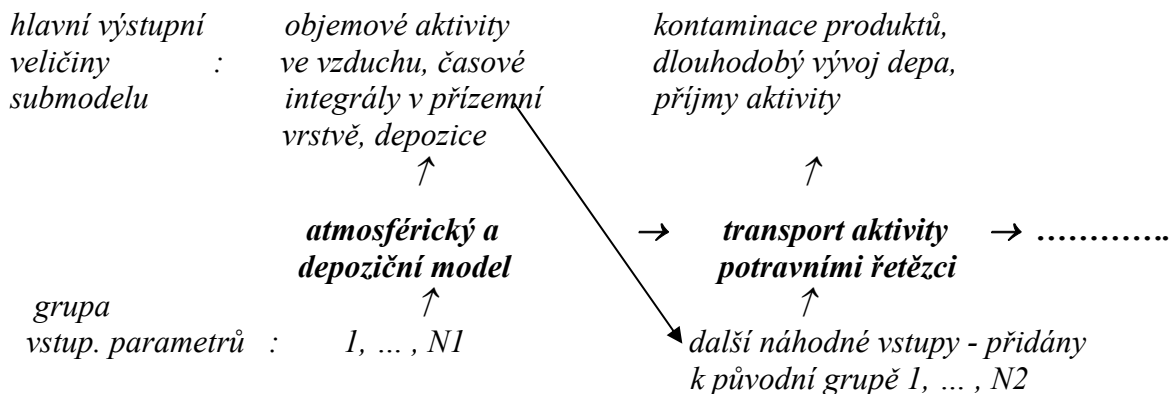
hlavní výstupní veličiny : submodelu

objemové aktivity ve vzduchu, časové integrály v přízemní vrstvě, depozice

kontaminace produktů, dlouhodobý vývoj depa, příjmy aktivity

↑

↑

**atmosférický a depoziční model** → **transport aktivity potravními řetězci** → **………….**

↑

↑

grupa vstup. parametrů : 1, … , N1

další náhodné vstupy - přidány k původní grupě 1, … , N2